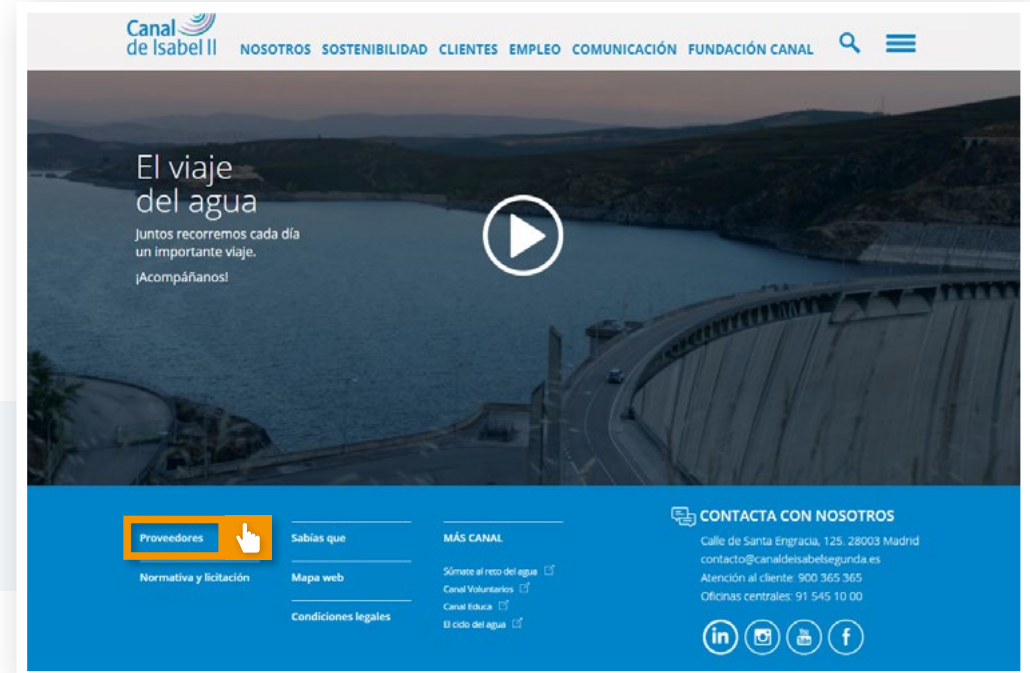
Canal de Isabel II

NOSOTROS SOSTENIBILIDAD CLIENTES EMPLEO COMUNICACIÓN FUNDACIÓN CANAL

El viaje del agua

Juntos recorremos cada día un importante viaje.

¡Acompáñanos!

Proveedores

Normativa y licitación

Sabías que

Mapa web

Condiciones legales

MÁS CANAL

Súmate al reto del agua

Canal Voluntarios

Canal Educa

El ciclo del agua

CONTACTA CON NOSOTROS

Calle de Santa Engracia, 125. 28003 Madrid

contacto@canaldeisabelsegunda.es

Atención al cliente: 900 365 365

Oficinas centrales: 91 545 10 00

in

You Tube

f